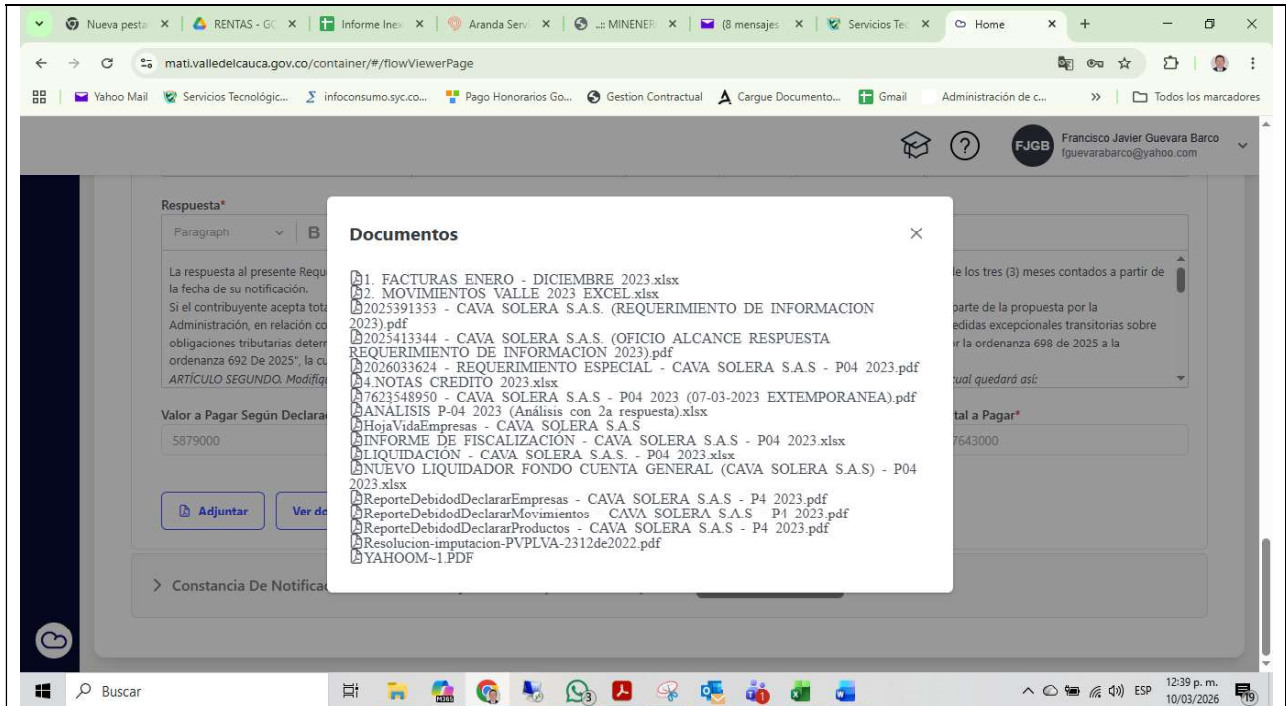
Nueva pesta × | RENTAS - GC × | Informe Inex × | Aranda Serv × | .:: MINENER × | (8 mensajes × | Servicios Tec × | Home × | +

mati.valledelcauca.gov.co/container/#/flowViewerPage

Yahoo Mail | Servicios Tecnológic... | infoconsumo.syc.co... | Pago Honorarios Go... | Gestion Contractual | Cargue Documento... | Gmail | Administración de c... | » | Todos los marcadores

FJGB Francisco Javier Guevara Barco
fguevarabarco@yahoo.com

Respuesta*

Paragraph B

La respuesta al presente Requ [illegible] de los tres (3) meses contados a partir de la fecha de su notificación.
Si el contribuyente acepta tota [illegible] parte de la propuesta por la Administración, en relación co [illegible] edidas excepcionales transitorias sobre obligaciones tributarias deterr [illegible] r la ordenanza 698 de 2025 a la ordenanza 692 De 2025", la cu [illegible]
ARTÍCULO SEGUNDO. Modific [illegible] ctual quedará así:

Valor a Pagar Según Declara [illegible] tal a Pagar*

5879000 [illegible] 7643000

Adjuntar | Ver do

> Constancia De Notificac

Documentos ×

1. FACTURAS ENERO - DICIEMBRE 2023.xlsx
2. MOVIMIENTOS VALLE 2023 EXCEL.xlsx
2025391353 - CAVA SOLERA S.A.S. (REQUERIMIENTO DE INFORMACION 2023).pdf
2025413344 - CAVA SOLERA S.A.S. (OFICIO ALCANCE RESPUESTA REQUERIMIENTO DE INFORMACION 2023).pdf
2026033624 - REQUERIMIENTO ESPECIAL - CAVA SOLERA S.A.S - P04 2023.pdf
4.NOTAS CREDITO 2023.xlsx
7623548950 - CAVA SOLERA S.A.S - P04 2023 (07-03-2023 EXTEMPORANEA).pdf
ANÁLISIS P-04 2023 (Análisis con 2a respuesta).xlsx
HojaVidaEmpresas - CAVA SOLERA S.A.S
INFORME DE FISCALIZACIÓN - CAVA SOLERA S.A.S - P04 2023.xlsx
LIQUIDACIÓN - CAVA SOLERA S.A.S. - P04 2023.xlsx
NUEVO LIQUIDADOR FONDO CUENTA GENERAL (CAVA SOLERA S.A.S) - P04 2023.xlsx
ReporteDebidodDeclararEmpresas - CAVA SOLERA S.A.S - P4 2023.pdf
ReporteDebidodDeclararMovimientos CAVA SOLERA S.A.S P4 2023.pdf
ReporteDebidodDeclararProductos - CAVA SOLERA S.A.S - P4 2023.pdf
Resolucion-imputacion-PVPLVA-2312de2022.pdf
YAHOOM~1.PDF

Buscar
ESP 12:39 p. m. 10/03/2026 19